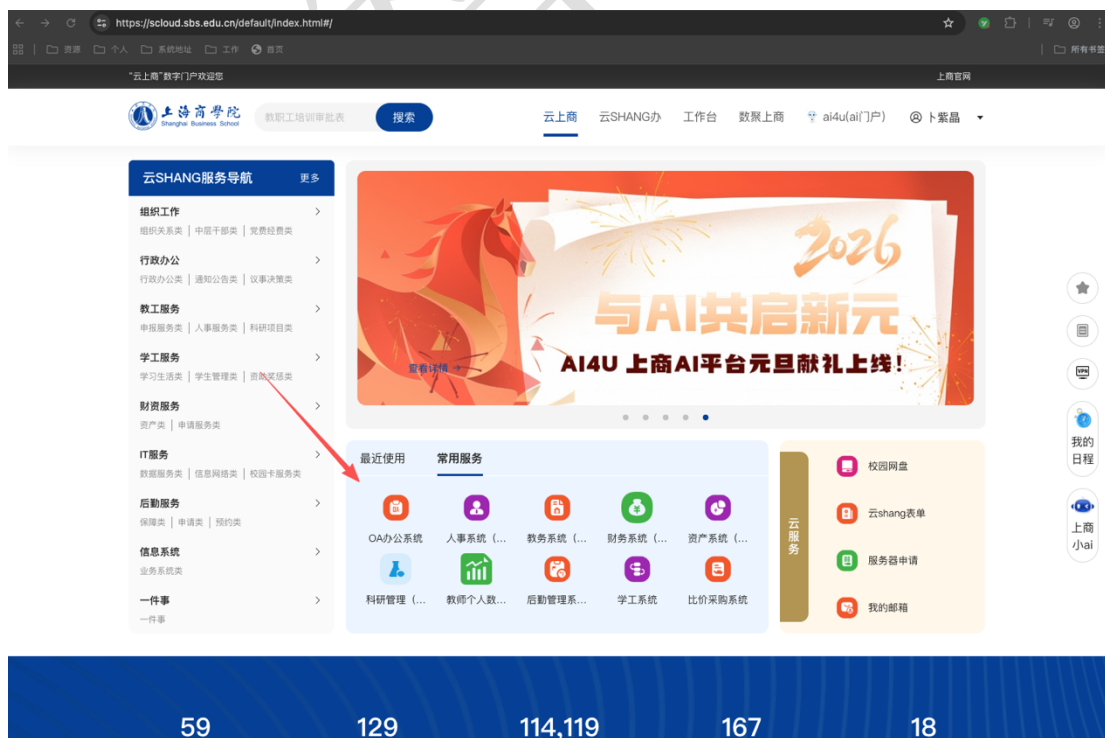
https://scloud.sbs.edu.cn/default/index.html#/

资源 个人 系统地址 工作 首页 所有书签

"云上商"数字门户欢迎您

上商官网

上海商学院 Shanghai Business School

教职工培训审批表

搜索

云上商 云SHANG办 工作台 数聚上商 ai4u(ai门户) 卜紫晶

云SHANG服务导航 更多

组织工作
组织关系类 | 中层干部类 | 党费经费类

行政办公
行政办公类 | 通知公告类 | 议事决策类

教工服务
申报服务类 | 人事服务类 | 科研项目类

学工服务
学习生活类 | 学生管理类 | 资助奖惩类

财资服务
资产类 | 申请服务类

IT服务
数据服务类 | 信息网络类 | 校园卡服务类

后勤服务
保障类 | 申请类 | 预约类

信息系统
业务系统类

一件事
一件事

2026

与AI共启新元

AI4U 上商AI平台元旦献礼上线!

查看详情

最近使用 常用服务

OA办公系统 人事系统（... 教务系统（... 财务系统（... 资产系统（...

科研管理（... 教师个人数... 后勤管理系... 学工系统 比价采购系统

云服务

校园网盘

云shang表单

服务器申请

我的邮箱

我的日程

上商小ai

59 129 114,119 167 18